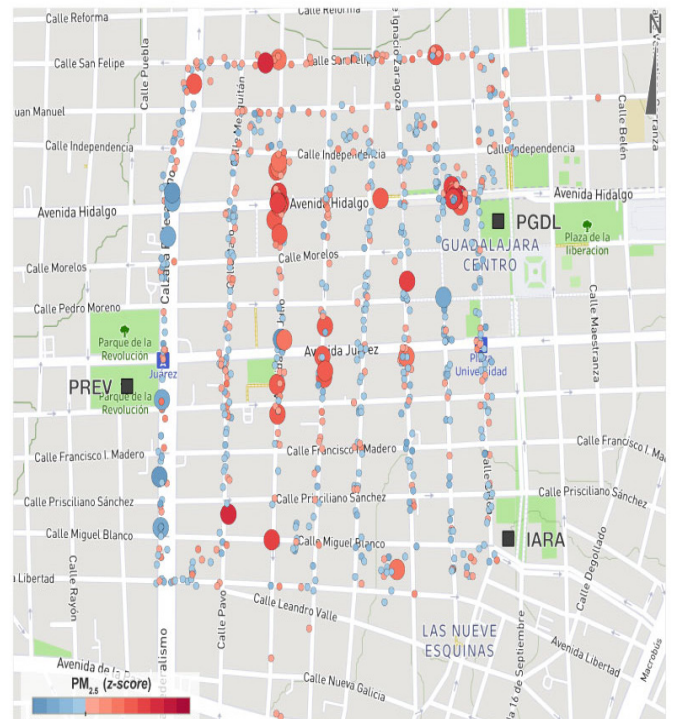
Calle Reforma
Calle Reforma
Calle San Felipe
Calle San Felipe
Juan Manuel
Calle Independencia
Calle Independencia
Calle Independencia
Avenida Hidalgo
Avenida Hidalgo
Avenida Hidalgo
PGDL
GUADALAJARA CENTRO
Plaza de la liberacion
Calle Morelos
Calle Morelos
Calle Pedro Moreno
Parque de la Revolución
Juarez
Avenida Juarez
Plaza Universidad
PREV
Parque de la Revolución
Calle Francisco I. Madero
Calle Francisco I. Madero
Calle Francisco I. Madero
Calle Prisciliano Sánchez
Calle Prisciliano Sánchez
Calle Prisciliano Sánchez
Calle Miguel Blanco
Calle Miguel Blanco
IARA
Calle Libertad
Calle Leandro Valle
Calle Rayón
Calle Pavo
Calle Puebla
Calle Mezquitán
Calle Belén
Calle Maestranza
Calle Degollado
Ignacio Zaragoza
LAS NUEVE ESQUINAS
Avenida Libertad
Calle 16 de Septiembre
Calle Nueva Galicia
Avenida de la
Federalismo
Macrobús
N
$PM_{2.5}$ (z-score)